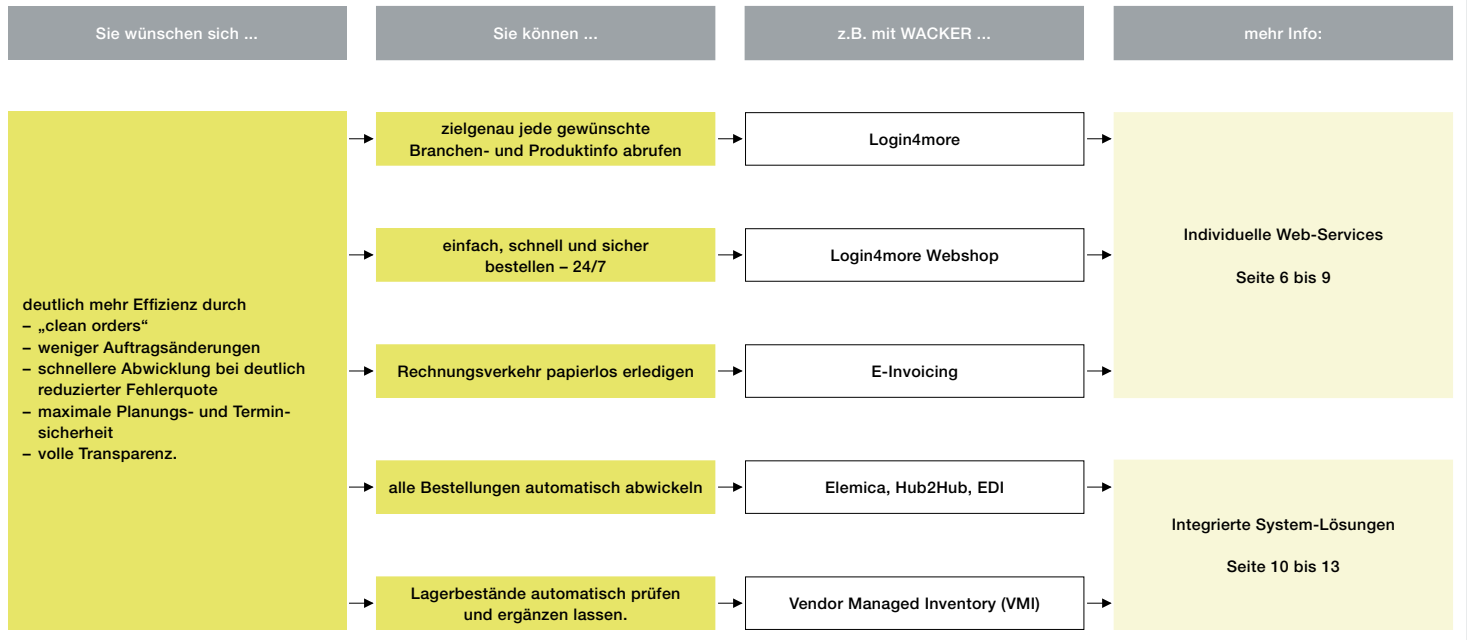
Sie wünschen sich ...

Sie können ...

z.B. mit WACKER ...

mehr Info:

deutlich mehr Effizienz durch
– „clean orders“
– weniger Auftragsänderungen
– schnellere Abwicklung bei deutlich reduzierter Fehlerquote
– maximale Planungs- und Terminsicherheit
– volle Transparenz.

zielgenau jede gewünschte Branchen- und Produktinfo abrufen

Login4more

einfach, schnell und sicher bestellen – 24/7

Login4more Webshop

Rechnungsverkehr papierlos erledigen

E-Invoicing

Individuelle Web-Services

Seite 6 bis 9

alle Bestellungen automatisch abwickeln

Elemica, Hub2Hub, EDI

Lagerbestände automatisch prüfen und ergänzen lassen.

Vendor Managed Inventory (VMI)

Integrierte System-Lösungen

Seite 10 bis 13